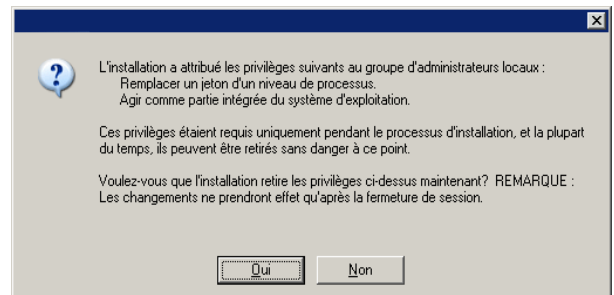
L'installation a attribué les privilèges suivants au groupe d'administrateurs locaux :
Remplacer un jeton d'un niveau de processus.
Agir comme partie intégrée du système d'exploitation.

Ces privilèges étaient requis uniquement pendant le processus d'installation, et la plupart du temps, ils peuvent être retirés sans danger à ce point.

Voulez-vous que l'installation retire les privilèges ci-dessus maintenant? REMARQUE : Les changements ne prendront effet qu'après la fermeture de session.

Oui

Non